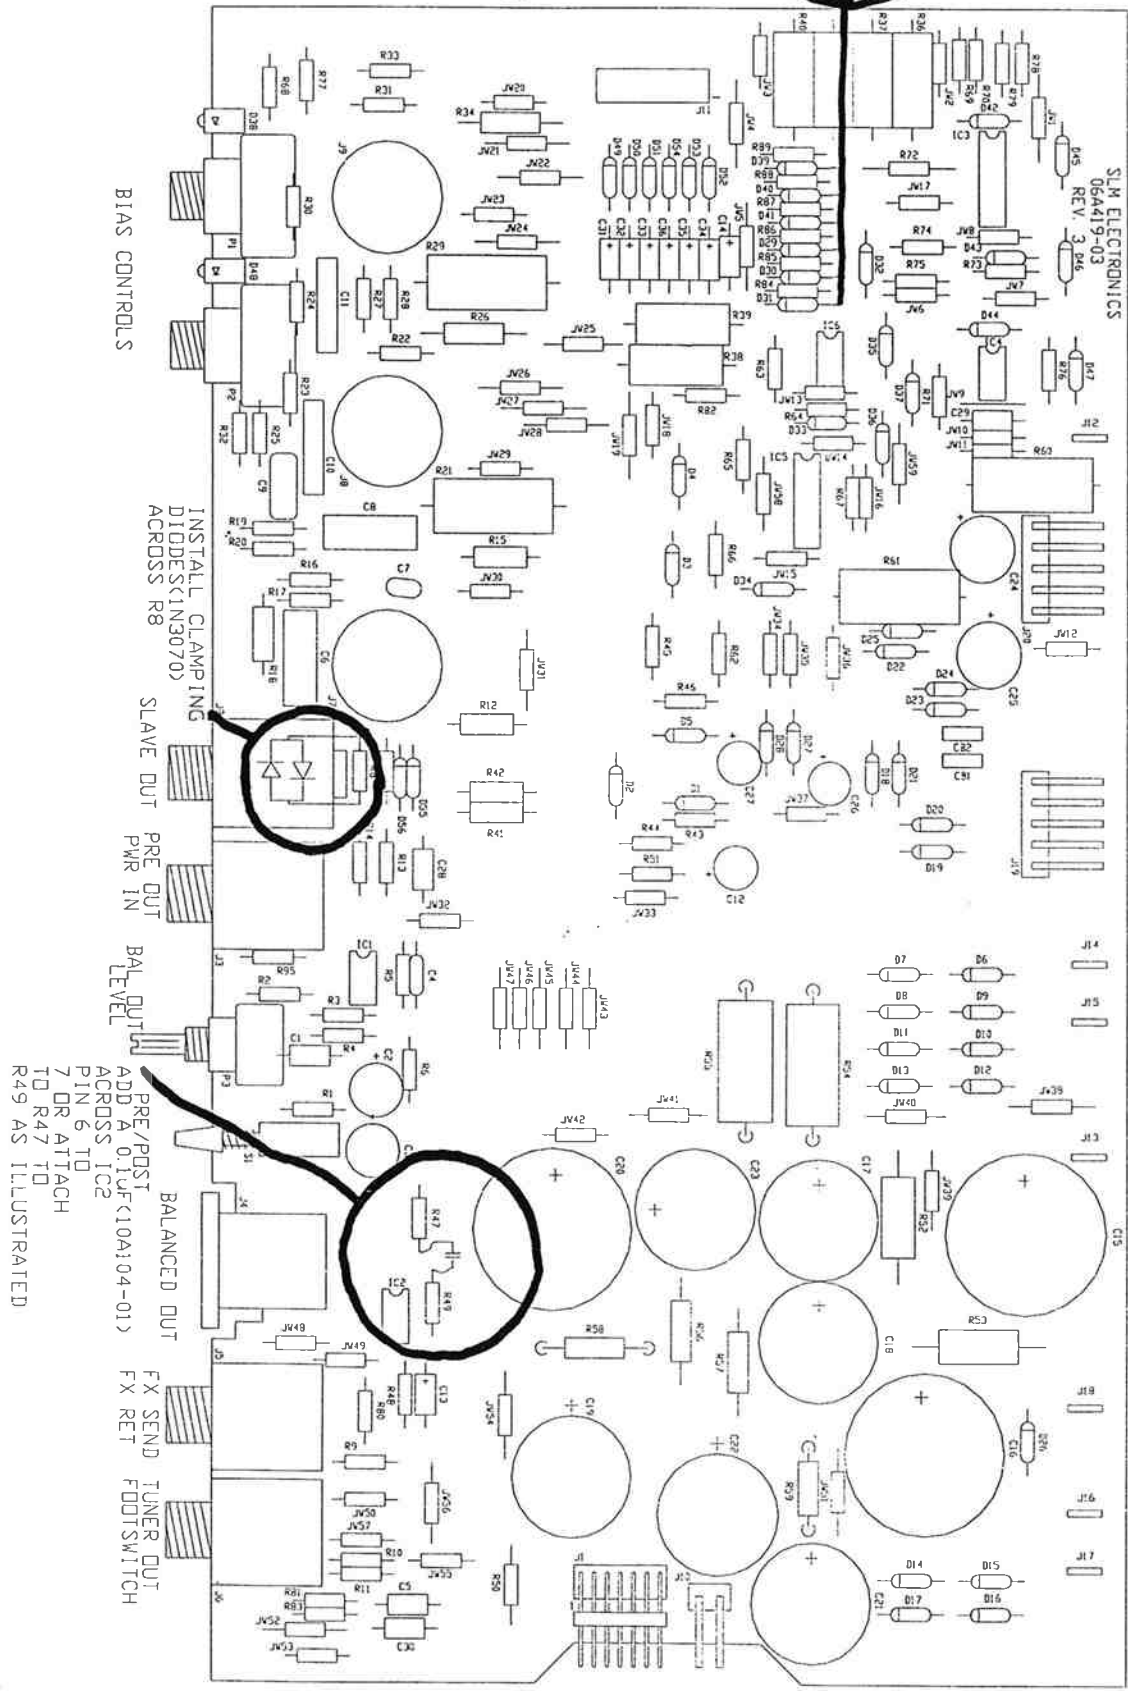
SLM ELECTRONICS
06A419-03
REV. 3

BIAS CONTROLS

INSTALL CLAMPING DIODES(1N3070) ACROSS R8

SLAVE OUT

PRE OUT
PWR IN

BAL OUT
LEVEL

PRE/POST
ADD A 0.1uF(10A104-01) ACROSS IC2 PIN 6 TO 7 OR ATTACH TO R47 TO R49 AS ILLUSTRATED

BALANCED OUT

FX SEND
FX RET

TUNER OUT
FOOTSWITCH

R33 R31 R68 R77 R30 R34 R29 R24 R27 R28 R22 R26 R23 R32 R25 R21 R19 R20 R16 R17 R18 R15 R12 R42 R41 R44 R43 R51 R95 R2 R3 R4 R1 R5 R6 R47 R49 R58 R48 R80 R9 R10 R11 R81 R83 R50 R40 R37 R36 R39 R38 R82 R89 R88 R87 R86 R85 R84 R72 R74 R75 R73 R76 R71 R63 R64 R65 R66 R67 R61 R60 R45 R46 R62 R53 R52 R55 R54 R56 R57 R59 R69 R70 R79 R78
JV20 JV21 JV22 JV23 JV24 JV25 JV26 JV27 JV28 JV29 JV30 JV31 JV32 JV33 JV37 JV39 JV40 JV41 JV42 JV43 JV44 JV45 JV46 JV47 JV48 JV49 JV50 JV51 JV52 JV53 JV54 JV55 JV56 JV57 JV1 JV2 JV3 JV4 JV5 JV6 JV7 JV8 JV9 JV10 JV11 JV12 JV13 JV14 JV15 JV16 JV17 JV18 JV19 JV34 JV35 JV36 JV58 JV59
D1 D2 D3 D4 D5 D6 D7 D8 D9 D10 D11 D12 D13 D14 D15 D16 D17 D18 D19 D20 D21 D22 D23 D24 D25 D26 D27 D29 D30 D31 D32 D33 D34 D35 D36 D37 D38 D39 D40 D41 D42 D43 D44 D45 D46 D47 D48 D49 D50 D51 D52 D53 D54
C1 C2 C4 C5 C6 C7 C8 C9 C10 C11 C12 C13 C14 C15 C16 C17 C18 C19 C20 C21 C22 C23 C24 C25 C26 C27 C28 C29 C30 C31 C32 C33 C34 C35 C36
IC1 IC2 IC3 IC4 IC5 IC6
J1 J3 J4 J5 J6 J7 J8 J9 J10 J11 J12 J13 J14 J15 J16 J17 J18 J19 J20
P1 P2 P3 S1